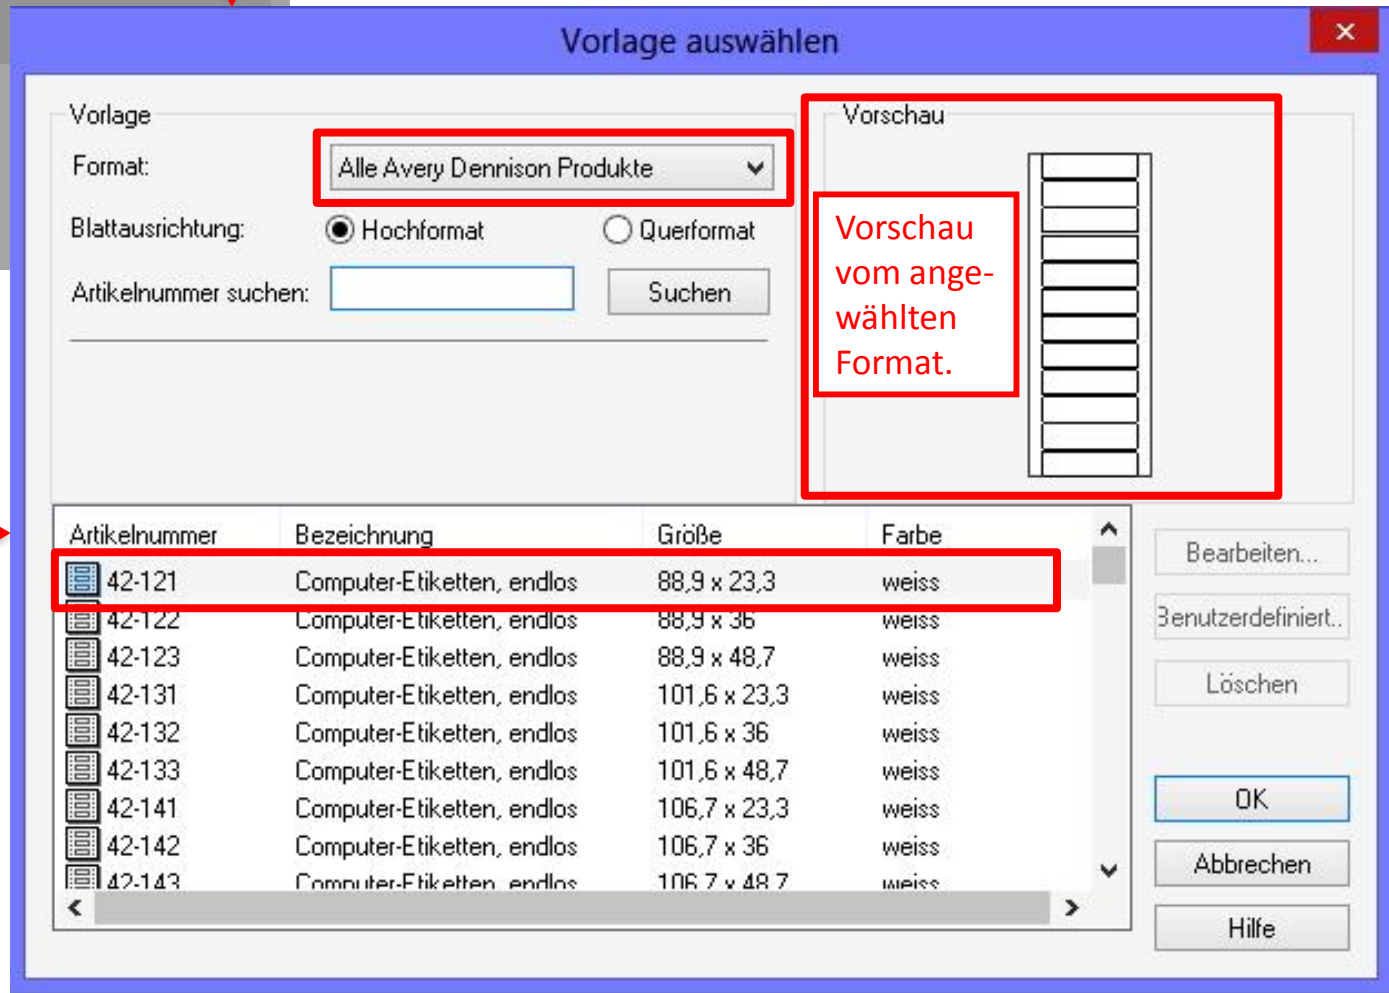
Vorlage auswählen

×

Vorlage

Format: Alle Avery Dennison Produkte

Blattausrichtung: Hochformat Querformat

Artikelnummer suchen: Suchen

Vorschau

Vorschau vom angewählten Format.

| Artikelnummer | Bezeichnung | Größe | Farbe |
|---|---|---|---|
| 42-121 | Computer-Etiketten, endlos | 88,9 x 23,3 | weiss |
| 42-122 | Computer-Etiketten, endlos | 88,9 x 36 | weiss |
| 42-123 | Computer-Etiketten, endlos | 88,9 x 48,7 | weiss |
| 42-131 | Computer-Etiketten, endlos | 101,6 x 23,3 | weiss |
| 42-132 | Computer-Etiketten, endlos | 101,6 x 36 | weiss |
| 42-133 | Computer-Etiketten, endlos | 101,6 x 48,7 | weiss |
| 42-141 | Computer-Etiketten, endlos | 106,7 x 23,3 | weiss |
| 42-142 | Computer-Etiketten, endlos | 106,7 x 36 | weiss |
| 42-143 | Computer-Etiketten, endlos | 106,7 x 48,7 | weiss |

Bearbeiten...

Benutzerdefiniert..

Löschen

OK

Abbrechen

Hilfe